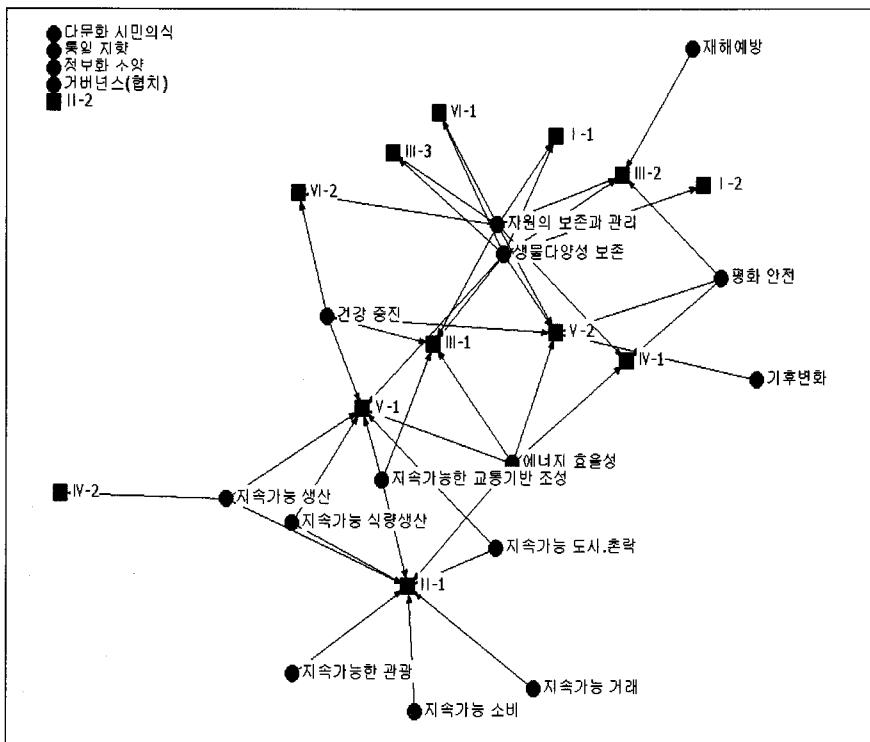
다문화 시민의식
통일 지향
정보화 수양
거버넌스(협치)
II-2

재해예방
VI-1
I-1
III-3
III-2
I-2
VI-2
자원의 보존과 관리
생물다양성 보존
평화 안전
건강 증진
V-2
III-1
IV-1
기후변화
V-1
에너지 효율성
지속가능한 교통기반 조성
IV-2
지속가능 생산
지속가능 식량생산
지속가능 도시.촌락
II-1
지속가능한 관광
지속가능 거래
지속가능 소비